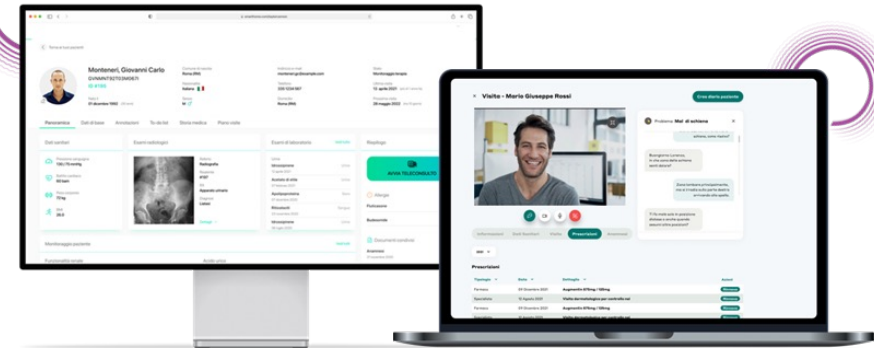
Torna ai tuoi pazienti

Monteneri, Giovanni Carlo
GVNMNT82T03M067I
ID 8190

Panoramica Dati di base Annotazioni To do list Storia medica Piano visite

Dati sanitari
Esami radiologici
Radiografia
Esami di laboratorio
Riepilogo
AVVIA TELECONSULTO
Allergie
Monitoraggio paziente

Visita - Mario Giuseppe Rossi
Crea diario paziente
Problema: Mal di schiena
Prescrizioni
Prescrizioni
Tipologia
Data
Dettaglio
Azioni
Farmaco
Specialista
Farmaco
Specialista
05 Dicembre 2021
Augmentin 875mg / 125mg
Visita dermatologica per controllo nei